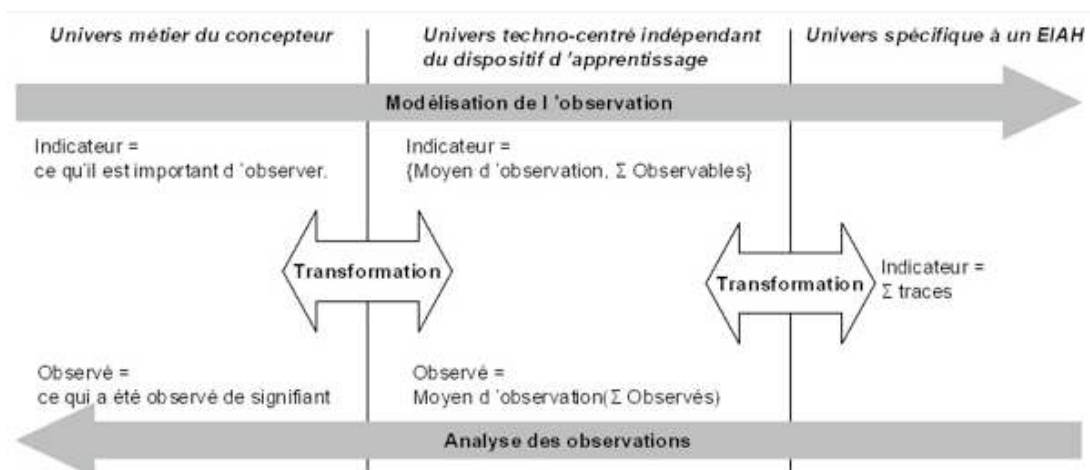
Univers métier du concepteur

Univers techno-centré indépendant du dispositif d 'apprentissage

Univers spécifique à un EIAH

Modélisation de l 'observation

Indicateur = ce qu'il est important d `observer.

Indicateur = {Moyen d 'observation, $\Sigma$ Observables}

Transformation

Transformation

Indicateur = $\Sigma$ traces

Observé = ce qui a été observé de signifiant

Observé = Moyen d 'observation($\Sigma$ Observés)

Analyse des observations